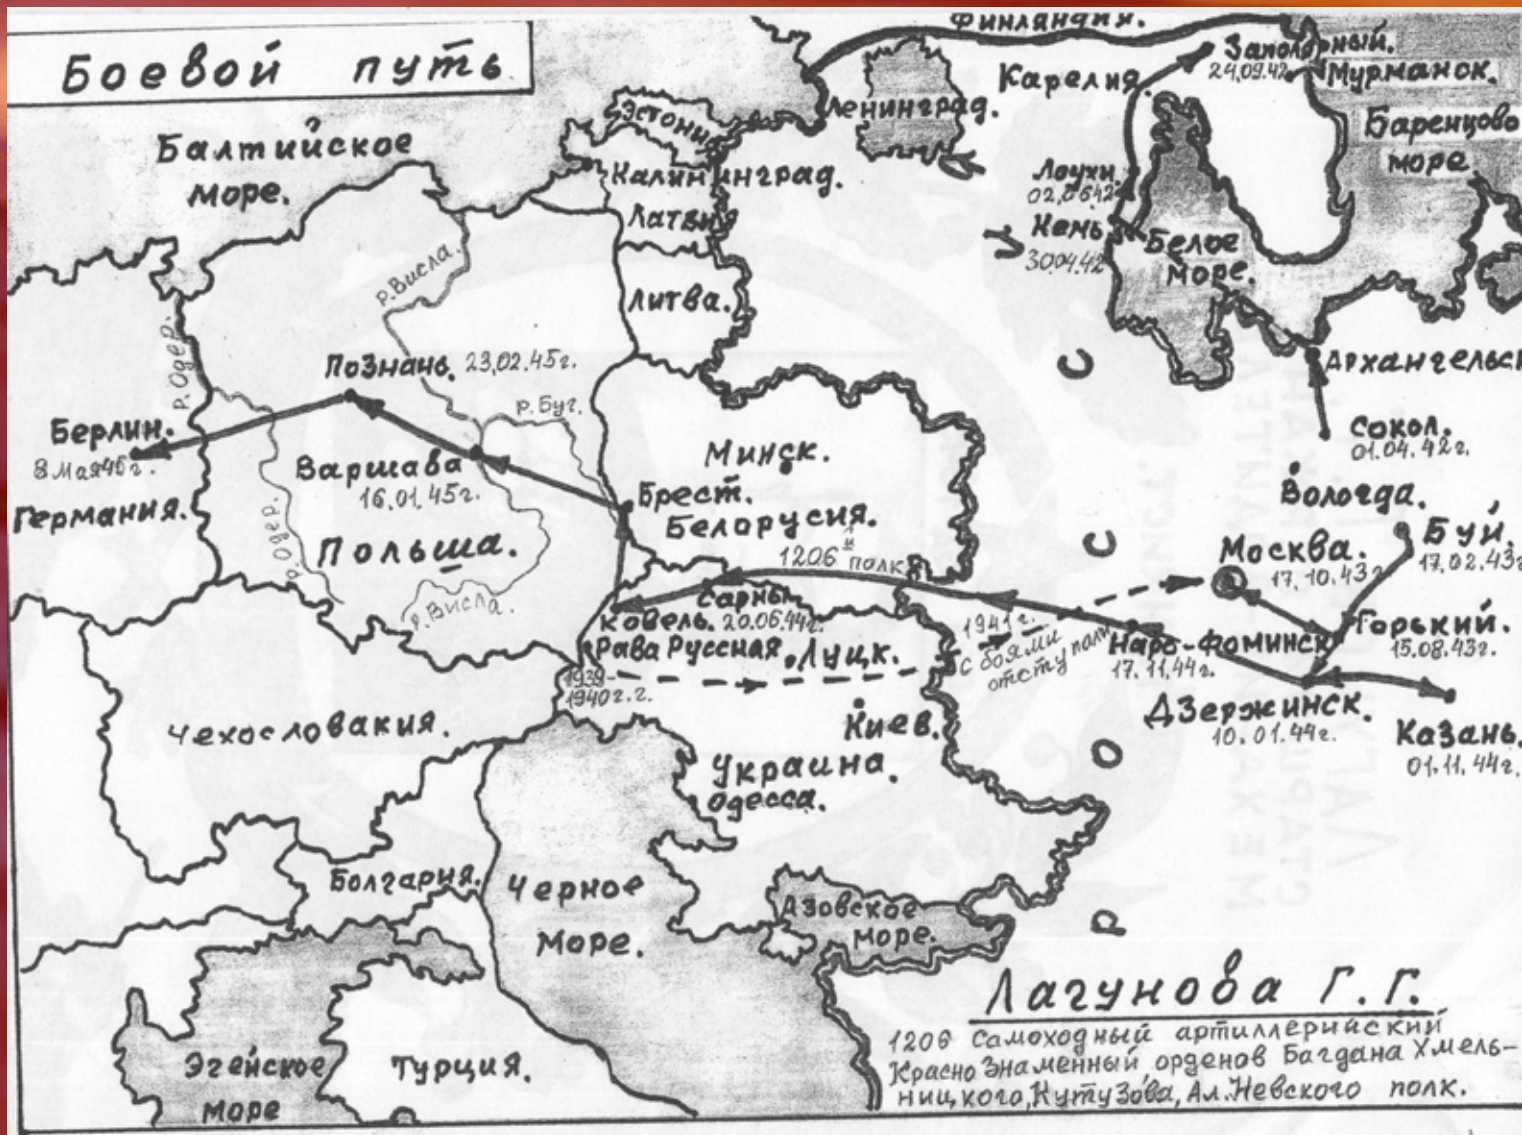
Боевой путь

Финляндия.

Балтийское море.

Эстония

Калининград.

Латвия

Литва.

Ленинград.

Карелия

Заполярный. 24.09.42

Мурманск.

Баренцово море

Лоухи 02.06.42

Кемь 30.04.42

Белое море.

Архангельск

Сокол. 01.04.42г.

Вологда.

Буй. 17.02.43г.

Москва. 17.10.43г.

Горький. 15.08.43г.

Наро-Фоминск 17.11.44г.

Дзержинск. 10.01.44г.

Казань. 01.11.44г.

С С С Р

р. Висла.

р. Одер.

р. Буг.

Познань. 23.02.45г.

Берлин. 8 мая 45г.

Варшава 16.01.45г.

Германия.

р. Одер.

Польша.

р. Висла.

Минск.

Брест.

Белорусия.

1206-й полк.

Сарны

Ковель. 20.06.44г.

Рава Русская

Луцк.

1939-1940г.г.

1941г. с боями отступали

Киев.

Чехословакия.

Украина

Одесса.

Болгария.

Черное море.

Азовское море.

Эгейское море

Турция.

Лагунова Г.Г.

1206 самоходный артиллерийский Красно Знаменный орденов Багдана Хмельницкого, Кутузова, Ал. Невского полк.